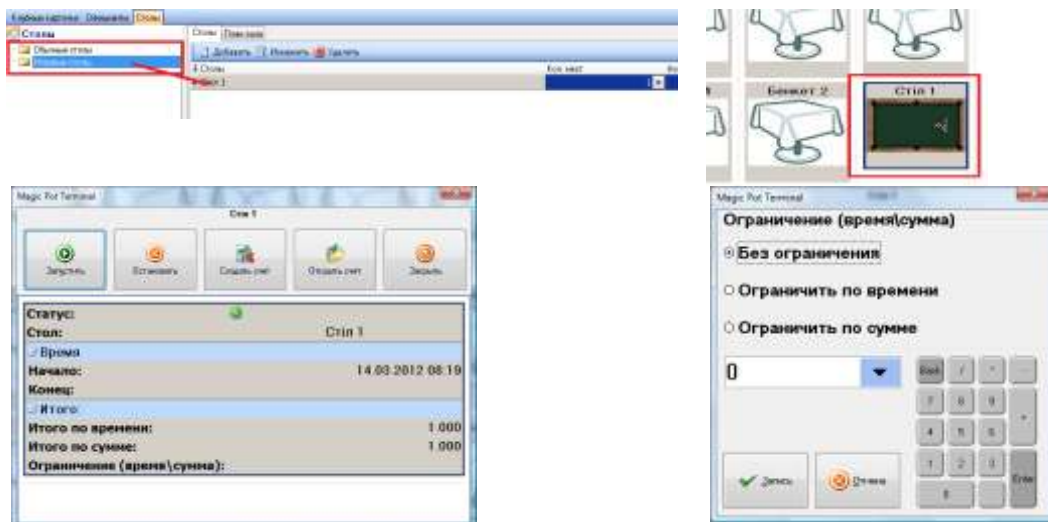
Карточки Обменник Столы

Столы

Обычные столы

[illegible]

Столы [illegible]

Добавить Изменить Удалить

# Столы

Кол мест

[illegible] 1

Бенкет 2

Стіл 1

Magic Pot Terminal

Стіл 1

Запустить

Остановить

Создать счет

Открыть счет

Закрыть

Статус:

Стол:

Стіл 1

Время

Начало:

14.03.2012 08:19

Конец:

Итого

Итого по времени:

1.000

Итого по сумме:

1.000

Ограничение (время\сумма):

Magic Pot Terminal

Ограничение (время\сумма)

Без ограничения

Ограничить по времени

Ограничить по сумме

0

Back

7

8

9

4

5

6

1

2

3

Enter

0

Записать

Отмена